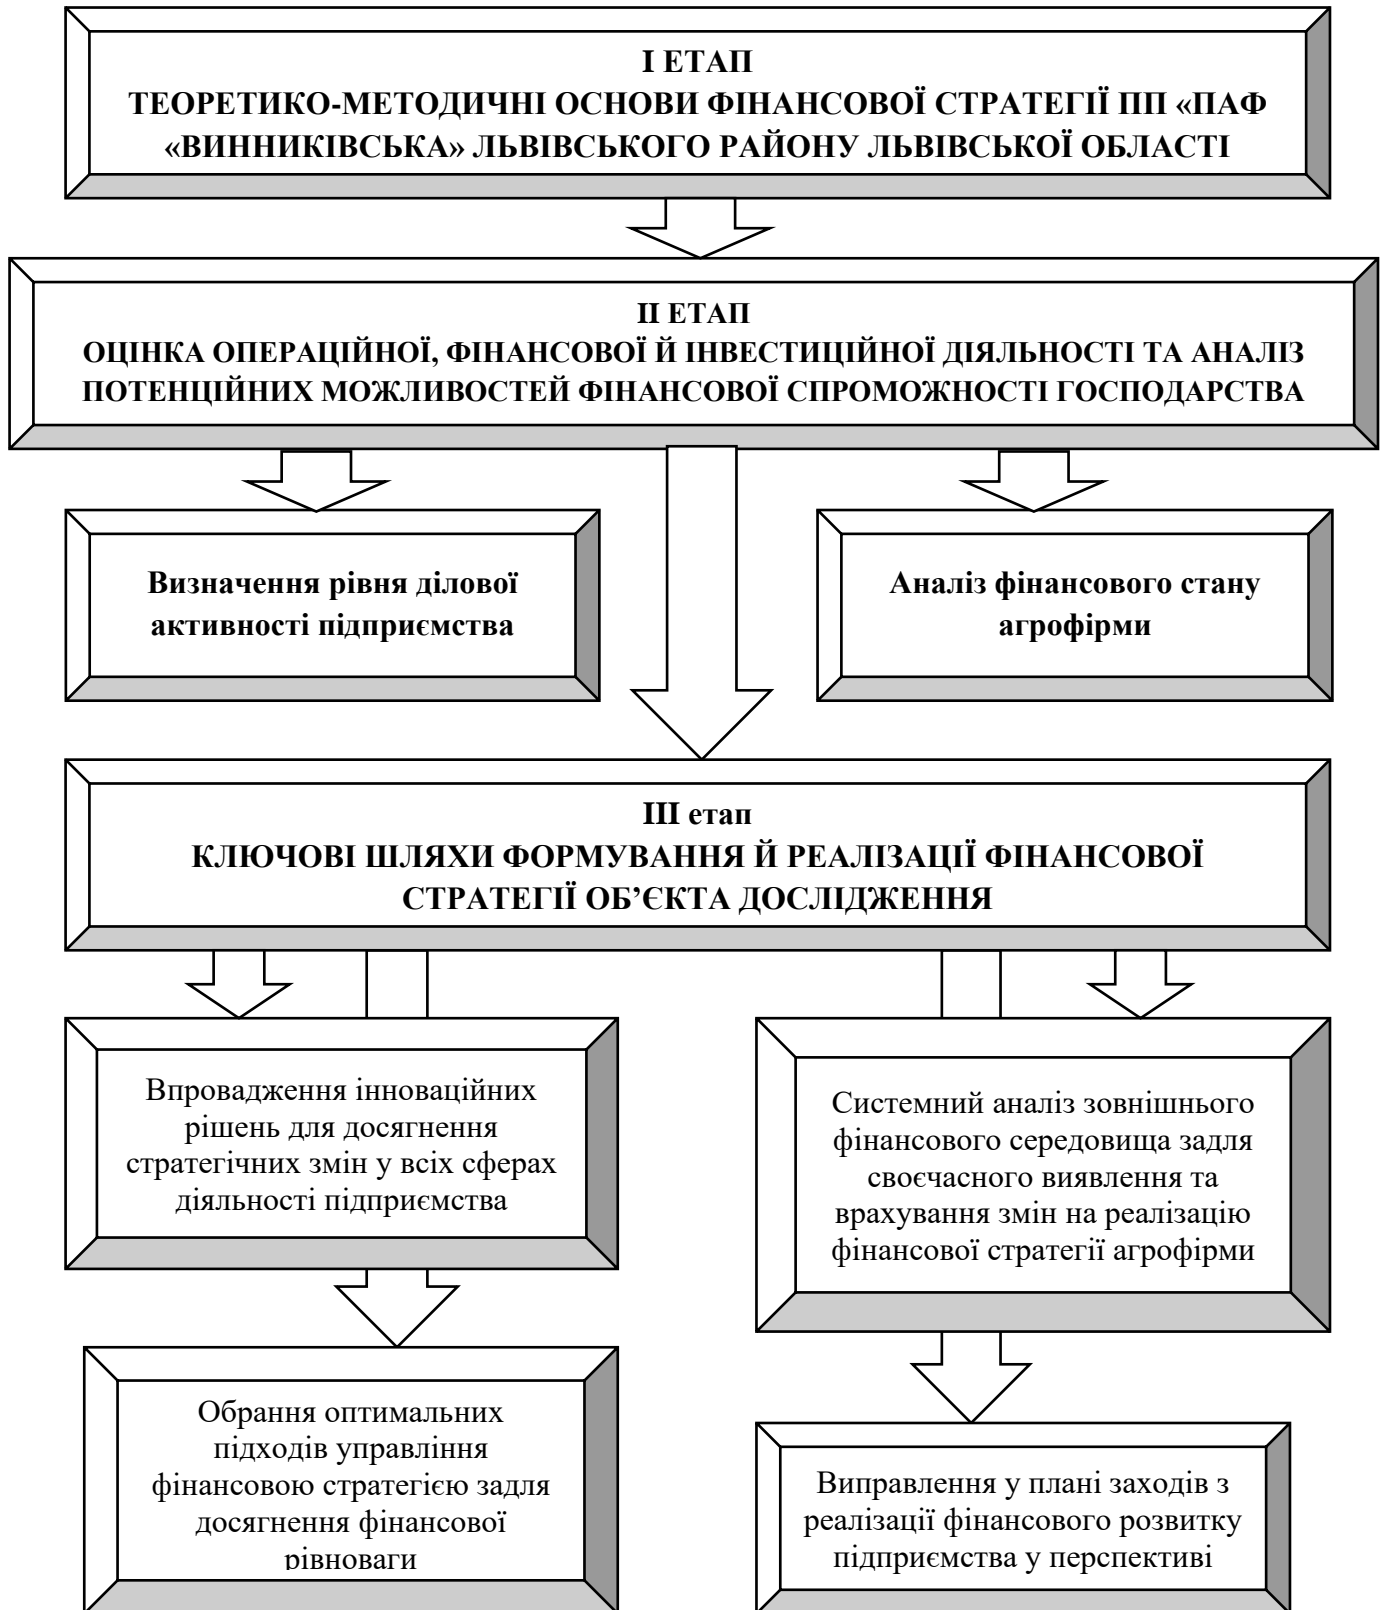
I ЕТАП
ТЕОРЕТИКО-МЕТОДИЧНІ ОСНОВИ ФІНАНСОВОЇ СТРАТЕГІЇ ПП «ПАФ «ВИННИКІВСЬКА» ЛЬВІВСЬКОГО РАЙОНУ ЛЬВІВСЬКОЇ ОБЛАСТІ

II ЕТАП
ОЦІНКА ОПЕРАЦІЙНОЇ, ФІНАНСОВОЇ Й ІНВЕСТИЦІЙНОЇ ДІЯЛЬНОСТІ ТА АНАЛІЗ ПОТЕНЦІЙНИХ МОЖЛИВОСТЕЙ ФІНАНСОВОЇ СПРОМОЖНОСТІ ГОСПОДАРСТВА

Визначення рівня ділової активності підприємства

Аналіз фінансового стану агрофірми

III етап
КЛЮЧОВІ ШЛЯХИ ФОРМУВАННЯ Й РЕАЛІЗАЦІЇ ФІНАНСОВОЇ СТРАТЕГІЇ ОБ'ЄКТА ДОСЛІДЖЕННЯ

Впровадження інноваційних рішень для досягнення стратегічних змін у всіх сферах діяльності підприємства

Системний аналіз зовнішнього фінансового середовища задля своєчасного виявлення та врахування змін на реалізацію фінансової стратегії агрофірми

Обрання оптимальних підходів управління фінансовою стратегією задля досягнення фінансової рівноваги

Виправлення у плані заходів з реалізації фінансового розвитку підприємства у перспективі